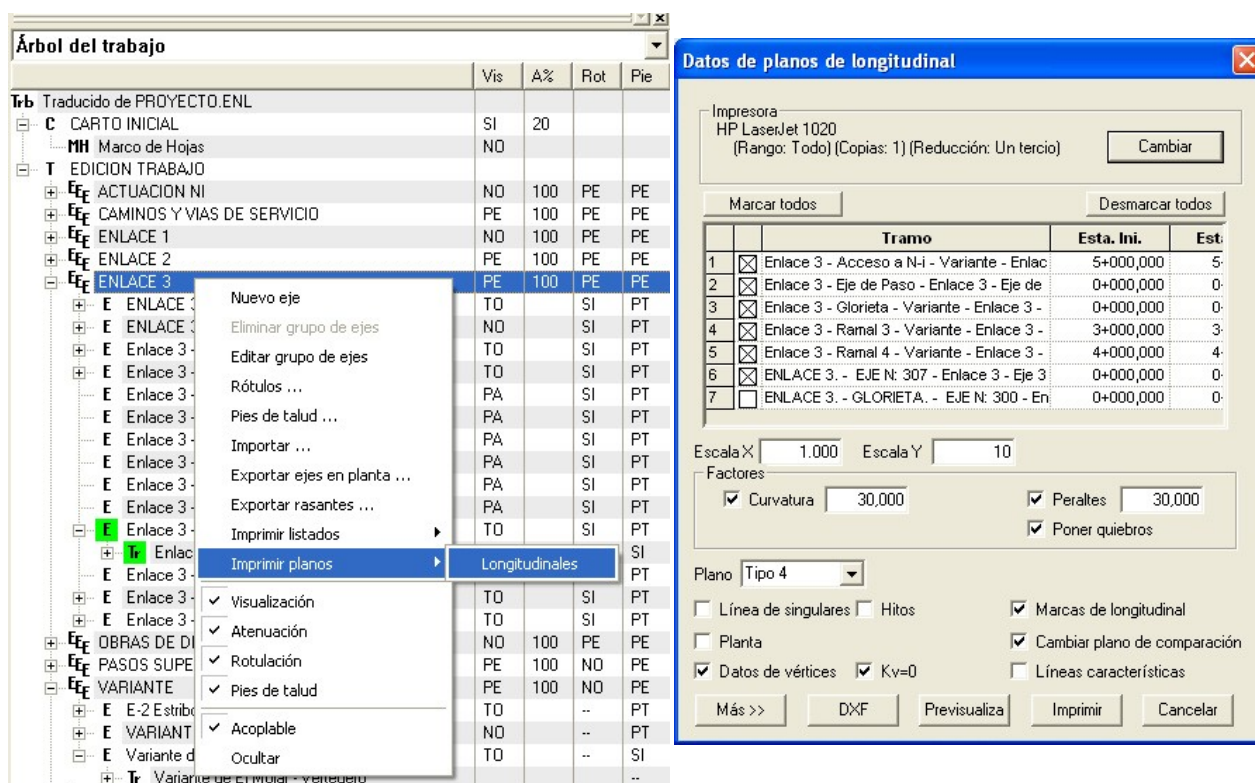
Árbol del trabajo

| | Vis | A% | Rot | Pie |
|---|---|---|---|---|
| Trb Traducido de PROYECTO.ENL | | | | |
| C CARTO INICIAL | SI | 20 | | |
| MH Marco de Hojas | NO | | | |
| T EDICION TRABAJO | | | | |
| EE ACTUACION NI | NO | 100 | PE | PE |
| EE CAMINOS Y VIAS DE SERVICIO | PE | 100 | PE | PE |
| EE ENLACE 1 | NO | 100 | PE | PE |
| EE ENLACE 2 | PE | 100 | PE | PE |
| EE ENLACE 3 | PE | 100 | PE | PE |
| E ENLACE 3 | TO | | SI | PT |
| E ENLACE 3 | NO | | SI | PT |
| E Enlace 3 - | TO | | SI | PT |
| E Enlace 3 - | TO | | SI | PT |
| E Enlace 3 - | PA | | SI | PT |
| E Enlace 3 - | PA | | SI | PT |
| E Enlace 3 - | PA | | SI | PT |
| E Enlace 3 - | PA | | SI | PT |
| E Enlace 3 - | PA | | SI | PT |
| E Enlace 3 - | PA | | SI | PT |
| E Enlace 3 - | TO | | SI | PT |
| Tr Enlac | | | | SI |
| E Enlace 3 - | | | | PT |
| E Enlace 3 - | TO | | SI | PT |
| E Enlace 3 - | TO | | SI | PT |
| EE OBRAS DE DI | NO | 100 | PE | PE |
| EE PASOS SUPE | PE | 100 | NO | PE |
| EE VARIANTE | PE | 100 | NO | PE |
| E E-2 Estribo | TO | | -- | PT |
| E VARIANT | NO | | -- | PT |
| E Variante d | TO | | -- | SI |
| Tr Variante de El Molar - Velvedero | | | | -- |

Nuevo eje
Eliminar grupo de ejes
Editar grupo de ejes
Rótulos ...
Pies de talud ...
Importar ...
Exportar ejes en planta ...
Exportar rasantes ...
Imprimir listados
Imprimir planos
Longitudinales
✓ Visualización
✓ Atenuación
✓ Rotulación
✓ Pies de talud
✓ Acoplable
Ocultar

Datos de planos de longitudinal

Impresora
HP LaserJet 1020
(Rango: Todo) (Copias: 1) (Reducción: Un tercio)
Cambiar

Marcar todos
Desmarcar todos

| | | Tramo | Esta. Ini. | Est |
|---|---|---|---|---|
| 1 | ☒ | Enlace 3 - Acceso a N-i - Variante - Enlac | 5+000,000 | 5 |
| 2 | ☒ | Enlace 3 - Eje de Paso - Enlace 3 - Eje de | 0+000,000 | 0 |
| 3 | ☒ | Enlace 3 - Glorieta - Variante - Enlace 3 - | 0+000,000 | 0 |
| 4 | ☒ | Enlace 3 - Ramal 3 - Variante - Enlace 3 - | 3+000,000 | 3 |
| 5 | ☒ | Enlace 3 - Ramal 4 - Variante - Enlace 3 - | 4+000,000 | 4 |
| 6 | ☒ | ENLACE 3. - EJE N: 307 - Enlace 3 - Eje 3 | 0+000,000 | 0 |
| 7 | ☐ | ENLACE 3. - GLORIETA. - EJE N: 300 - En | 0+000,000 | 0 |

Escala X 1.000 Escala Y 10
Factores
☑ Curvatura 30,000
☑ Peraltes 30,000
☑ Poner quiebros
Plano Tipo 4
☐ Línea de singulares ☐ Hitos
☑ Marcas de longitudinal
☐ Planta
☑ Cambiar plano de comparación
☑ Datos de vértices ☑ Kv=0
☐ Líneas características
Más >> DXF Previsualiza Imprimir Cancelar